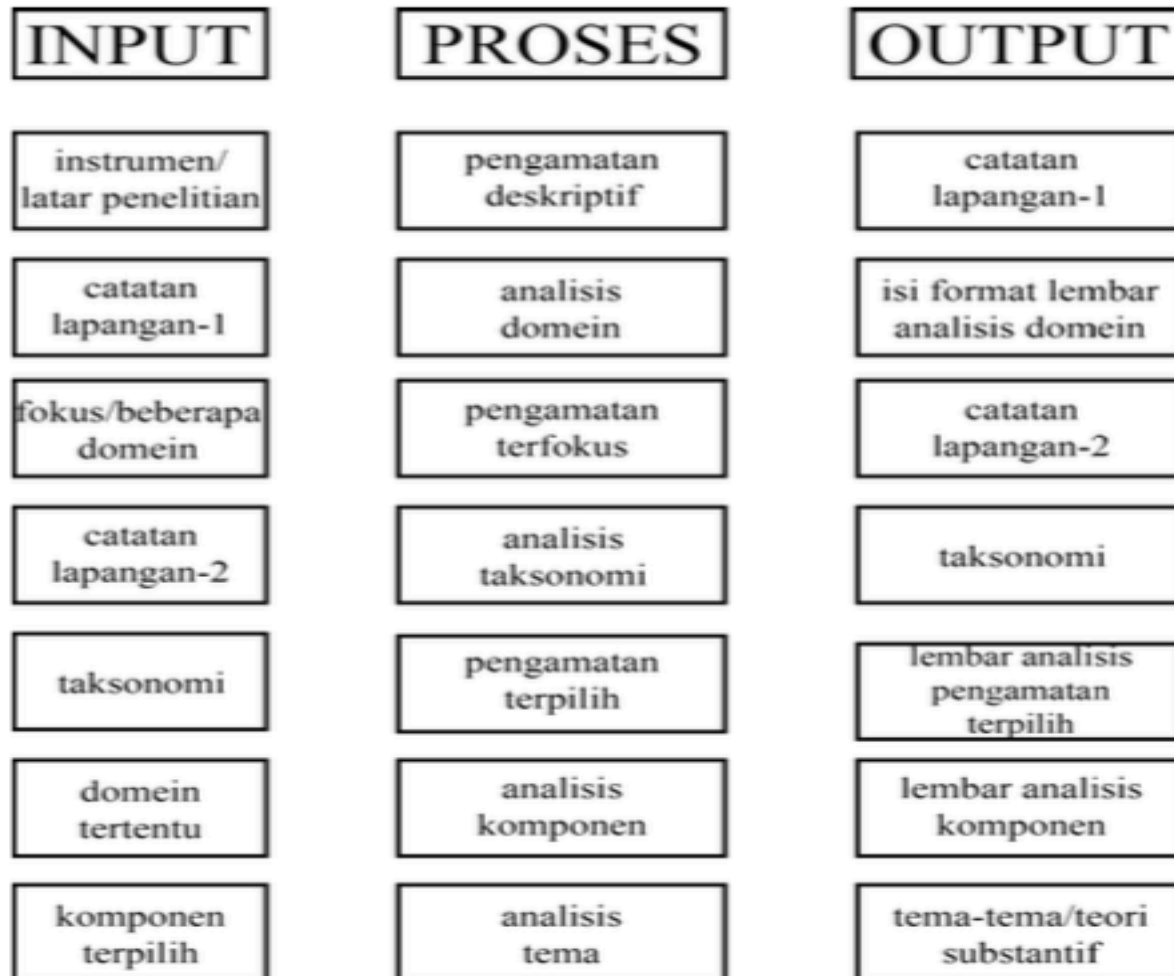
| INPUT | PROSES | OUTPUT |
|---|---|---|
| instrumen/ latar penelitian | pengamatan deskriptif | catatan lapangan-1 |
| catatan lapangan-1 | analisis domein | isi format lembar analisis domein |
| fokus/beberapa domein | pengamatan terfokus | catatan lapangan-2 |
| catatan lapangan-2 | analisis taksonomi | taksonomi |
| taksonomi | pengamatan terpilih | lembar analisis pengamatan terpilih |
| domein tertentu | analisis komponen | lembar analisis komponen |
| komponen terpilih | analisis tema | tema-tema/teori substantif |